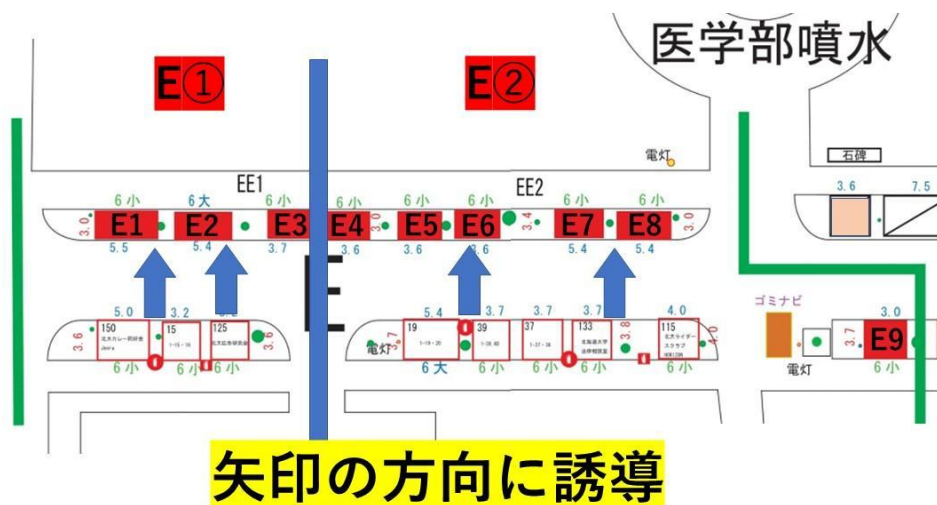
医学部噴水

E①

E②

電灯

石碑

EE1

EE2

6小　6大　6小　6小　6小　6小　6小　6小

3.0　E1　E2　E3　E4　E5　E6　3.4　E7　E8　3.0

5.5　5.4　3.7　3.6　3.6　3.6　5.4　5.4

3.6　7.5

5.0　3.2　3.2

3.6　150 北大カレー同好会 Jeera　15 1-15・16　125 北大広告研究会　3.6

6小　6小　6小

5.4　3.7　3.7　3.7　4.0

電灯　19 1-19・20　39 1-38,40　37 1-37・38　133 北海道大学 法律相談室　3.8　115 北大ライダースクラブ HIKICHI　4.0

6大　6小　6小　6小　6小

ゴミナビ

3.0

3.7　E9

電灯　6小

矢印の方向に誘導